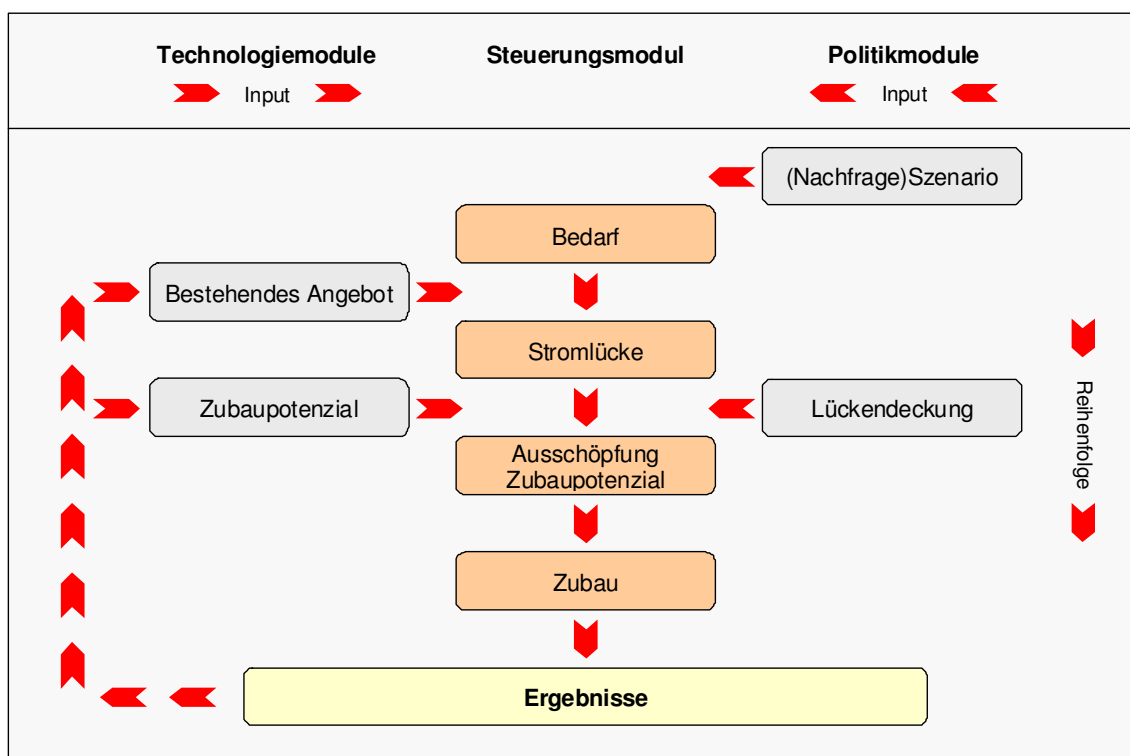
Technologiemodule
Input

Steuerungsmodul

Politikmodule
Input

(Nachfrage)Szenario

Bedarf

Bestehendes Angebot

Stromlücke

Zubaupotenzial

Lückendeckung

Reihenfolge

Ausschöpfung Zubaupotenzial

Zubau

Ergebnisse